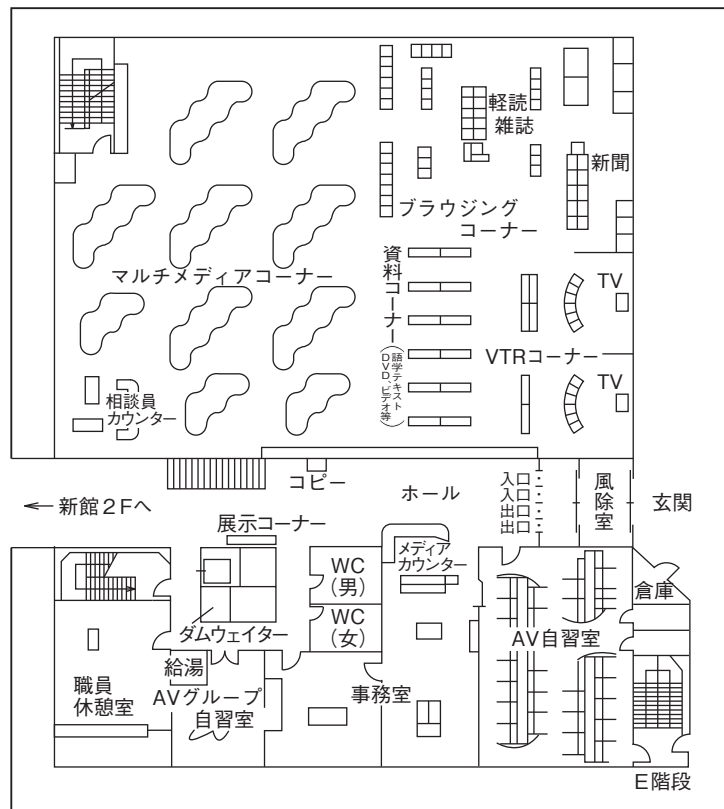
軽読
雑誌

新聞

ブラウジング
コーナー

マルチメディアコーナー

資料コーナー
(語学テキスト DVD、ビデオ等)

TV

VTRコーナー

TV

相談員
カウンター

コピー

ホール

入口
入口
出口
出口

風除室

玄関

← 新館2Fへ

展示コーナー

WC
(男)

WC
(女)

メディア
カウンター

倉庫

ダムウェイター

AV自習室

給湯

職員
休憩室

AVグループ
自習室

事務室

E階段